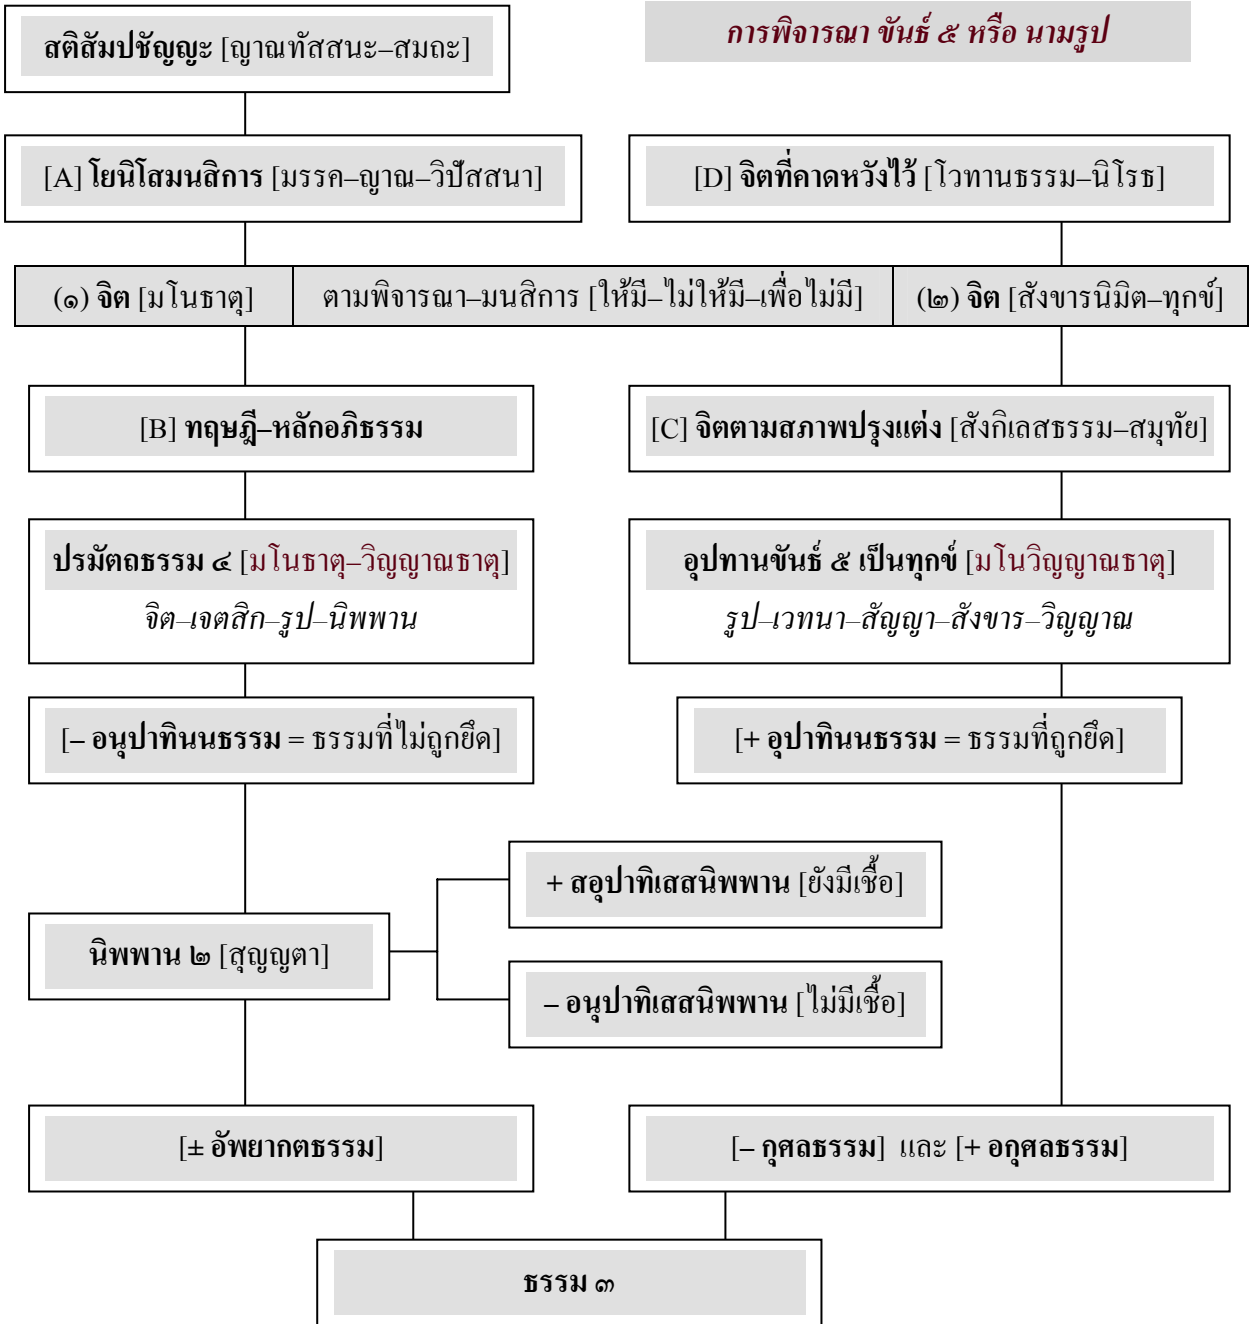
สติสัมปชัญญะ [ญาณทัสสนะ–สมถะ]

การพิจารณา ขันธ์ ๕ หรือ นามรูป

[A] โยนิโสมนสิการ [มรรค–ญาณ–วิปัสสนา]

[D] จิตที่คาดหวังไว้ [โวทานธรรม–นิโรธ]

(๑) จิต [มโนธาตุ]

ตามพิจารณา–มนสิการ [ให้มี–ไม่ให้มี–เพื่อไม่มี]

(๒) จิต [สังขารนิมิต–ทุกข์]

[B] ทฤษฎี–หลักอภิธรรม

[C] จิตตามสภาพปรุงแต่ง [สังกิเลสธรรม–สมุทัย]

ปรมัตถธรรม ๔ [มโนธาตุ–วิญญาณธาตุ]
จิต–เจตสิก–รูป–นิพพาน

อุปาทานขันธ์ ๕ เป็นทุกข์ [มโนวิญญาณธาตุ]
รูป–เวทนา–สัญญา–สังขาร–วิญญาณ

[– อนุปาทินนธรรม = ธรรมที่ไม่ถูกยึด]

[+ อุปาทินนธรรม = ธรรมที่ถูกยึด]

+ สอุปาทิเสสนิพพาน [ยังมีเชื้อ]

นิพพาน ๒ [สุญญตา]

– อนุปาทิเสสนิพพาน [ไม่มีเชื้อ]

[± อัพยากตธรรม]

[– กุศลธรรม] และ [+ อกุศลธรรม]

ธรรม ๓